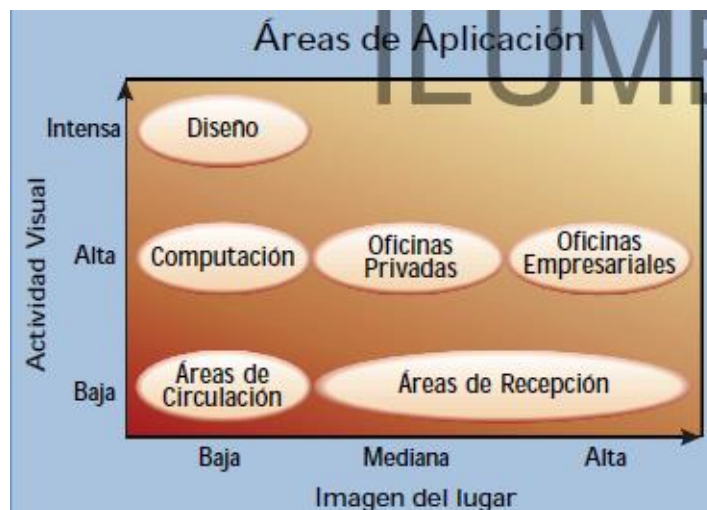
Áreas de Aplicación

ILUM

Actividad Visual

Intensa
Alta
Baja

Diseño

Computación

Oficinas Privadas

Oficinas Empresariales

Áreas de Circulación

Áreas de Recepción

Baja
Mediana
Alta

Imagen del lugar